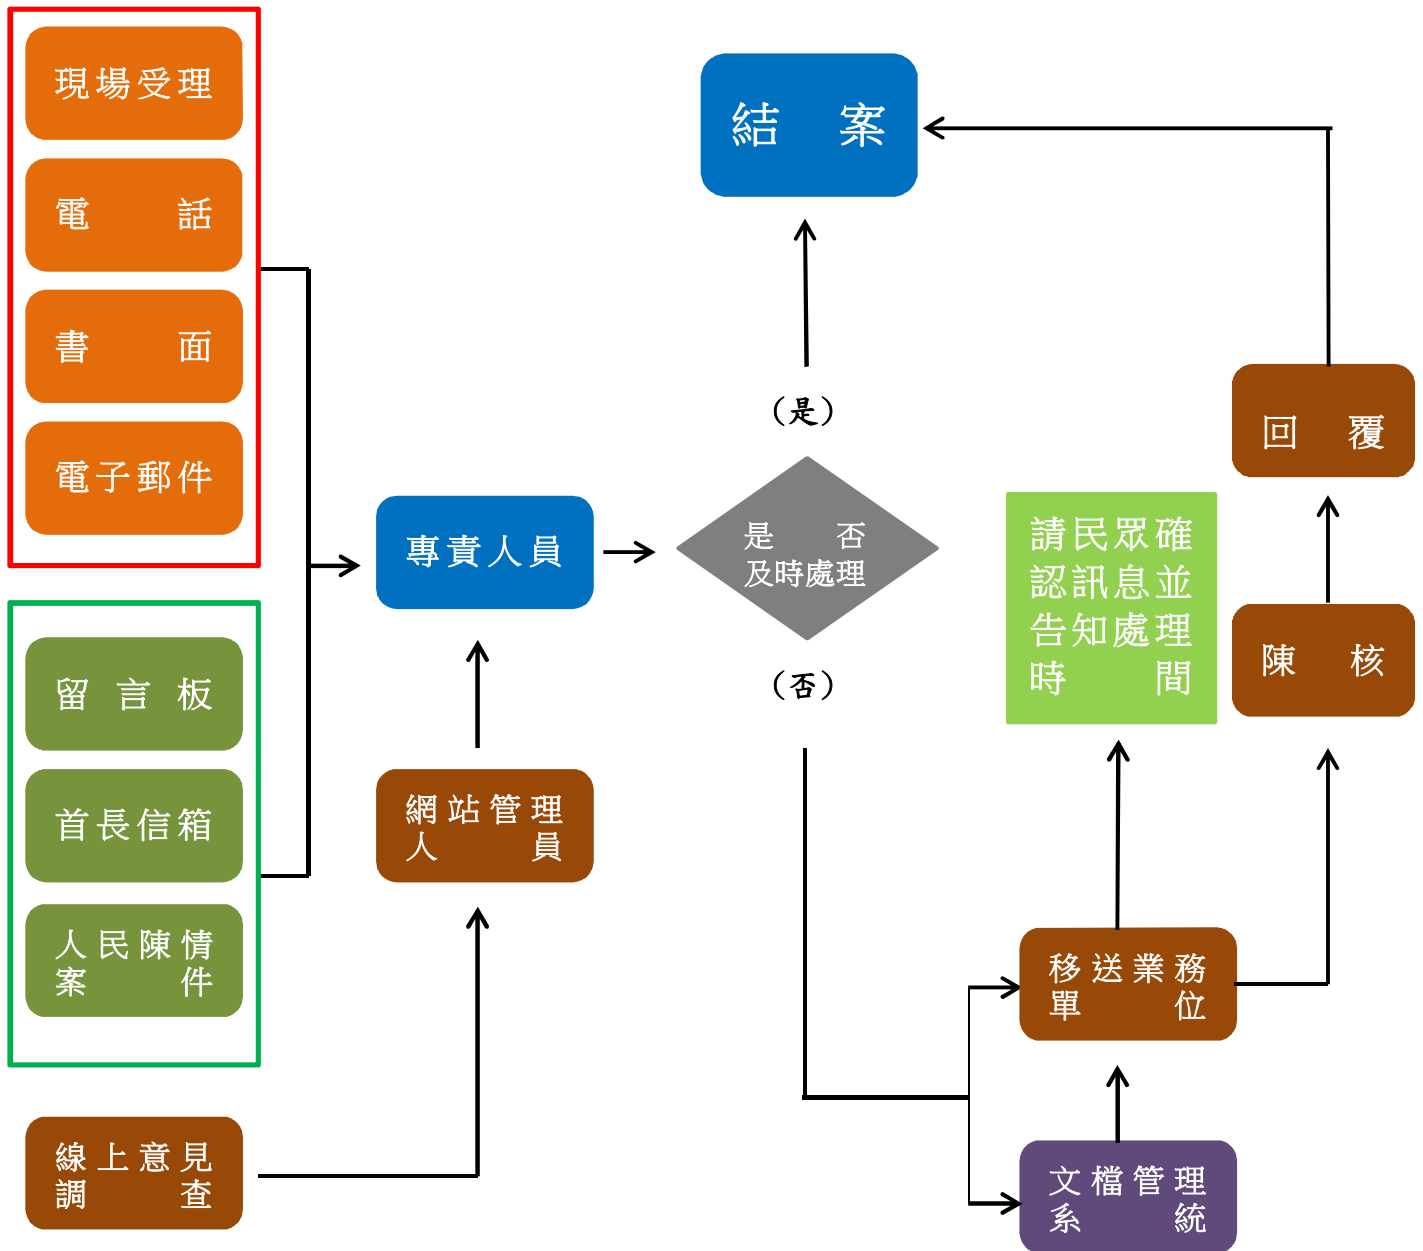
現場受理

電　話

書　面

電子郵件

留言板

首長信箱

人民陳情案件

線上意見調查

專責人員

網站管理人員

結　案

（是）

是　否及時處理

（否）

請民眾確認訊息並告知處理時　間

回　覆

陳　核

移送業務單　位

文檔管理系　統